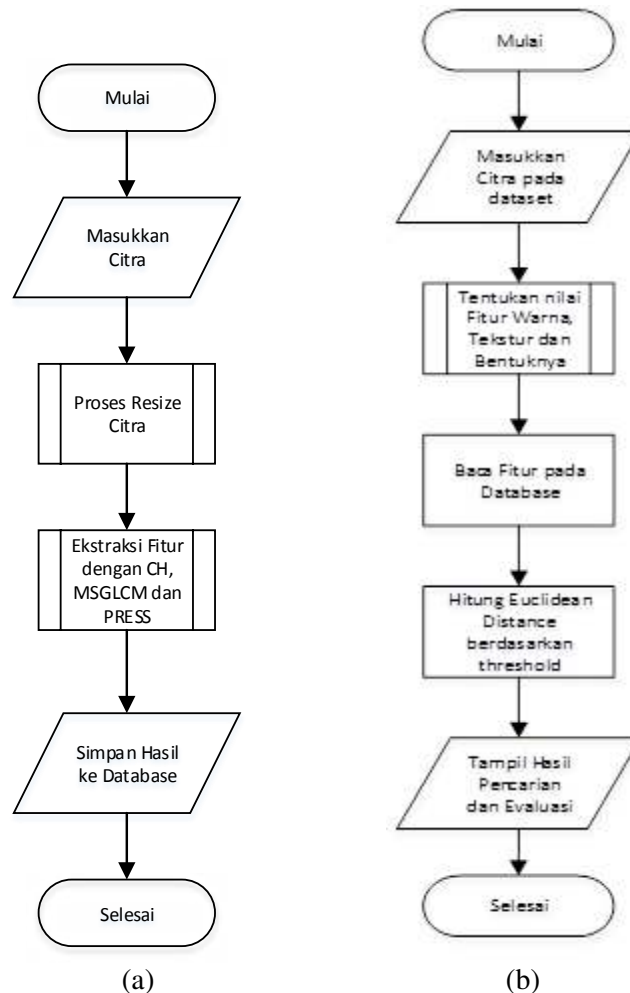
Mulai

Masukkan Citra

Proses Resize Citra

Ekstraksi Fitur dengan CH, MSGLCM dan PRESS

Simpan Hasil ke Database

Selesai

(a)

Mulai

Masukkan Citra pada dataset

Tentukan nilai Fitur Warna, Tekstur dan Bentuknya

Baca Fitur pada Database

Hitung Euclidean Distance berdasarkan threshold

Tampil Hasil Pencarian dan Evaluasi

Selesai

(b)